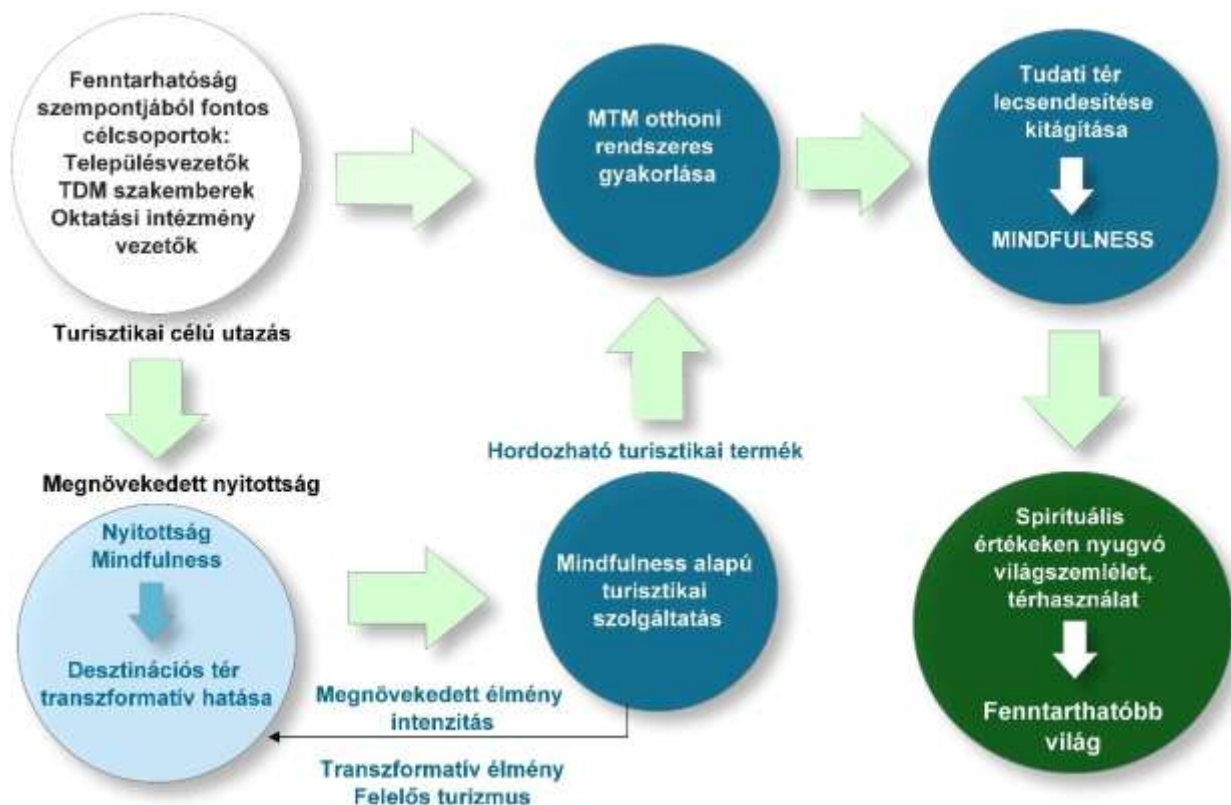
Fenntarhatóság szempontjából fontos célcsoportok:
Településvezetők
TDM szakemberek
Oktatási intézmény vezetők

Turisztikai célú utazás

MTM otthoni rendszeres gyakorlása

Tudati tér lecsendesítése kitágítása

MINDFULNESS

Hordozható turisztikai termék

Megnövekedett nyitottság

Nyitottság
Mindfulness

Desztinációs tér transzformatív hatása

Mindfulness alapú turisztikai szolgáltatás

Megnövekedett élmény intenzitás

Transzformatív élmény
Felelős turizmus

Spirituális értékeken nyugvó világszemlélet, térhasználat

Fenntarthatóbb világ